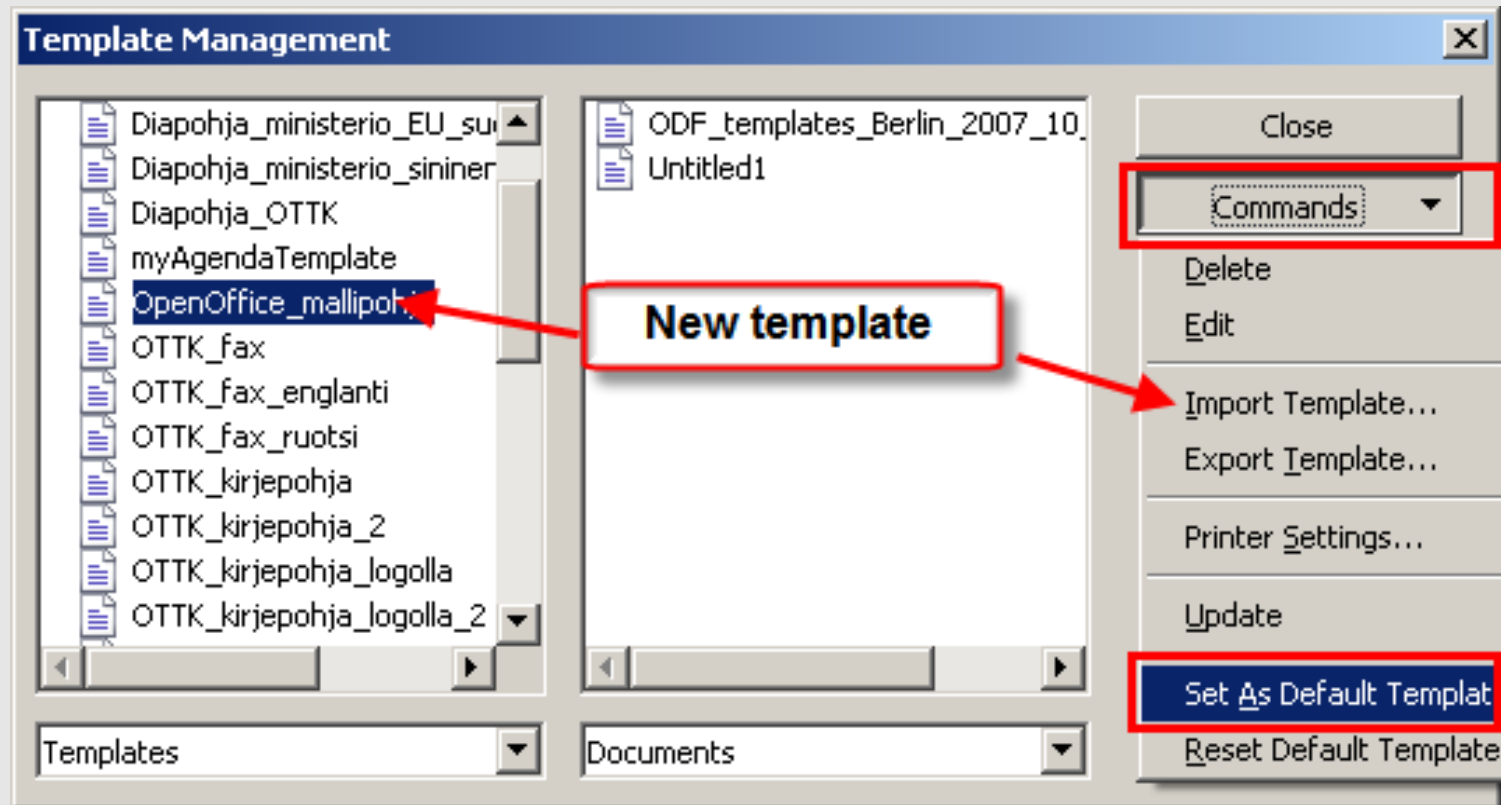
Template Management

Diapohja_ministerio_EU_su
Diapohja_ministerio_sininer
Diapohja_OTTK
myAgendaTemplate
OpenOffice_mallipohj
OTTK_fax
OTTK_fax_englanti
OTTK_fax_ruotsi
OTTK_kirjepohja
OTTK_kirjepohja_2
OTTK_kirjepohja_logolla
OTTK_kirjepohja_logolla_2

ODF_templates_Berlin_2007_10_
Untitled1

New template

Close
Commands
Delete
Edit
Import Template...
Export Template...
Printer Settings...
Update
Set As Default Templat
Reset Default Template

Templates
Documents